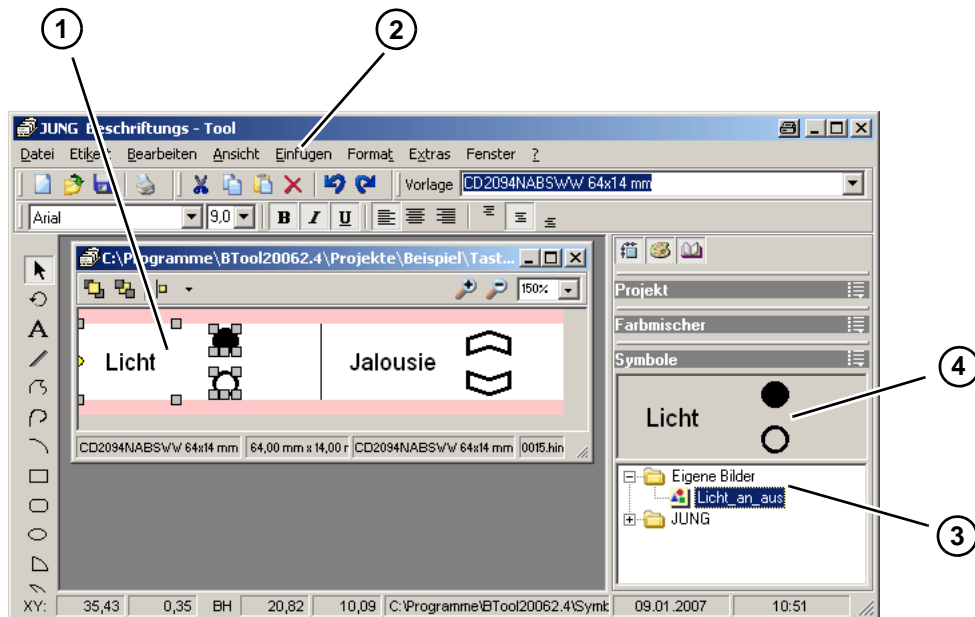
1
2
JUNG Beschriftungs - Tool
Datei Etikett Bearbeiten Ansicht Einfügen Format Extras Fenster ?
Vorlage CD2094NABSWW 64x14 mm
Arial 9,0 B I U
C:\Programme\BTool20062.4\Projekte\Beispiel\Tast...
150%
Licht
Jalousie
CD2094NABSWW 64x14 mm | 64,00 mm x 14,00 r | CD2094NABSWW 64x14 mm | 0015.hin
Projekt
Farbmischer
Symbole
4
Licht
Eigene Bilder
Licht_an_aus
JUNG
3
XY: 35,43 0,35 BH 20,82 10,09 C:\Programme\BTool20062.4\Symb 09.01.2007 10:51